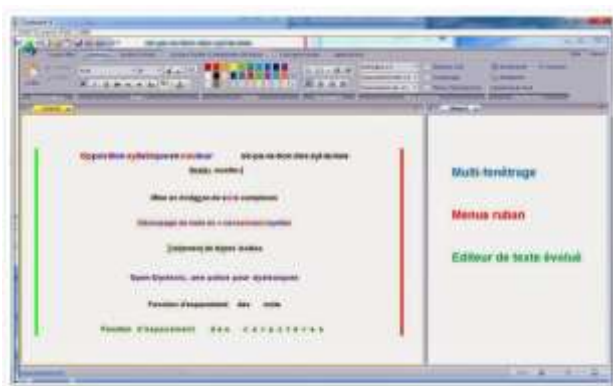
Séparation syllabique en couleur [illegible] des syllabes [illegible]

Mise en évidence de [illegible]

Découpage de mots en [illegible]

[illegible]

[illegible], une police pour dyslexiques

Fonction d'espacement des mots

Fonction d'espacement des caractères

Multi-fenêtrage

Menus ruban

Editeur de texte évolué